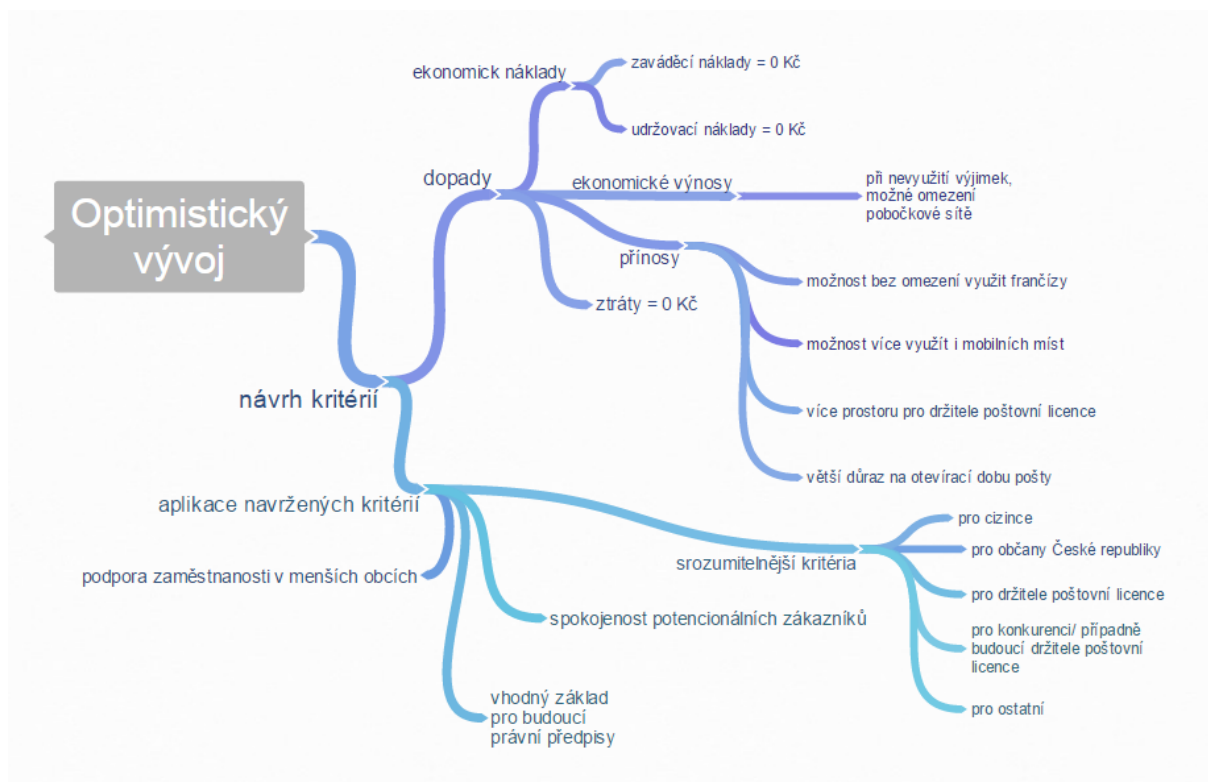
Optimistický vývoj

návrh kritérií

dopady

ekonomick náklady

zaváděcí náklady = 0 Kč

udržovací náklady = 0 Kč

ekonomické výnosy

při nevyužití výjimek, možné omezení pobočkové sítě

přínosy

možnost bez omezení využit frančízy

možnost více využít i mobilních míst

více prostoru pro držitele poštovní licence

větší důraz na otevírací dobu pošty

ztráty = 0 Kč

aplikace navržených kritérií

podpora zaměstnanosti v menších obcích

srozumitelnější kritéria

pro cizince

pro občany České republiky

pro držitele poštovní licence

pro konkurenci/ případně budoucí držitele poštovní licence

pro ostatní

spokojenost potencionálních zákazníků

vhodný základ pro budoucí právní předpisy